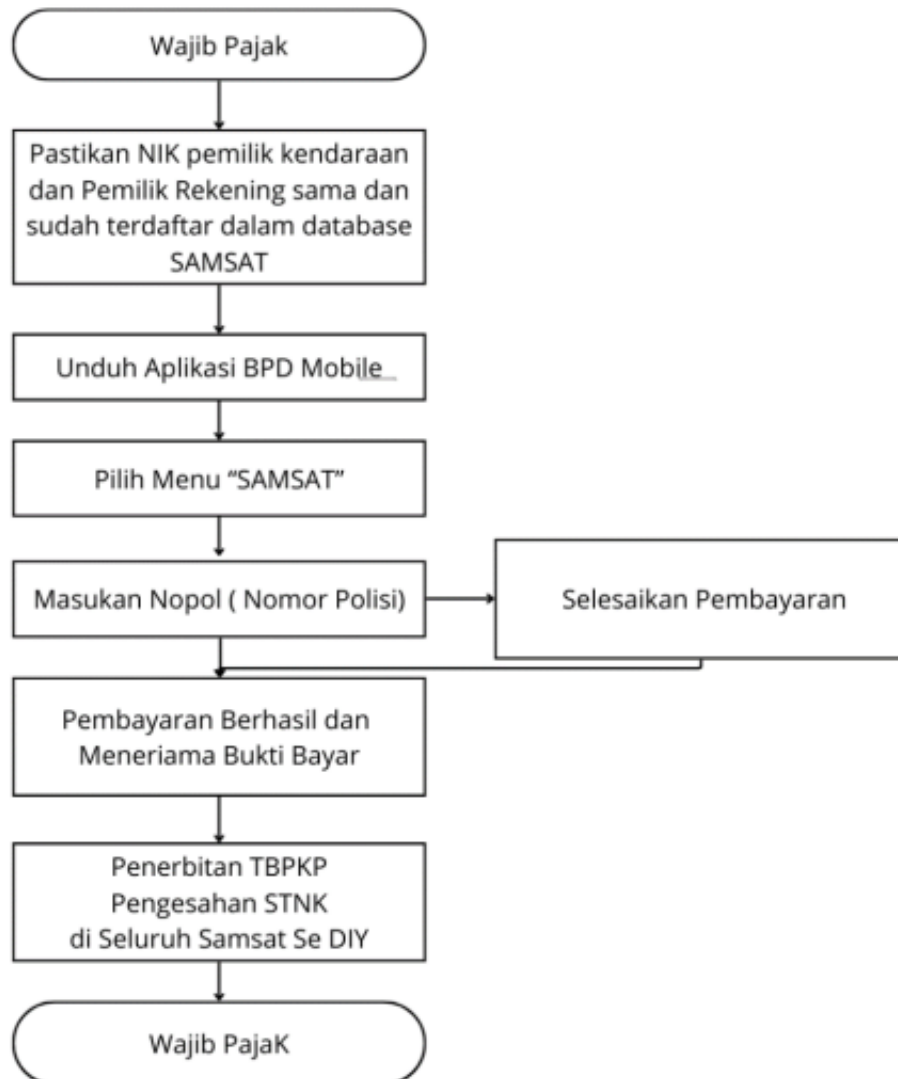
Wajib Pajak

Pastikan NIK pemilik kendaraan dan Pemilik Rekening sama dan sudah terdaftar dalam database SAMSAT

Unduh Aplikasi BPD Mobile

Pilih Menu "SAMSAT"

Masukan Nopol ( Nomor Polisi)

Selesaikan Pembayaran

Pembayaran Berhasil dan Meneriama Bukti Bayar

Penerbitan TBPKP Pengesahan STNK di Seluruh Samsat Se DIY

Wajib PajaK